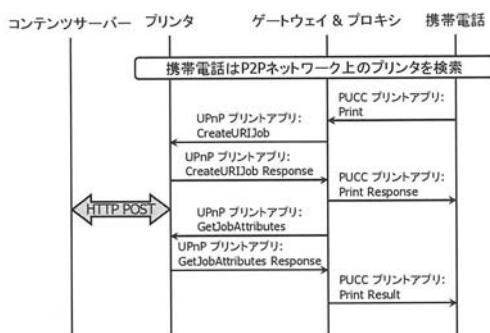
コンテンツサーバー　プリンタ　ゲートウェイ & プロキシ　携帯電話

携帯電話はP2Pネットワーク上のプリンタを検索

PUCC プリントアプリ:
Print

UPnP プリントアプリ:
CreateURIJob

UPnP プリントアプリ:
CreateURIJob Response

PUCC プリントアプリ:
Print Response

HTTP POST

UPnP プリントアプリ:
GetJobAttributes

UPnP プリントアプリ:
GetJobAttributes Response

PUCC プリントアプリ:
Print Result